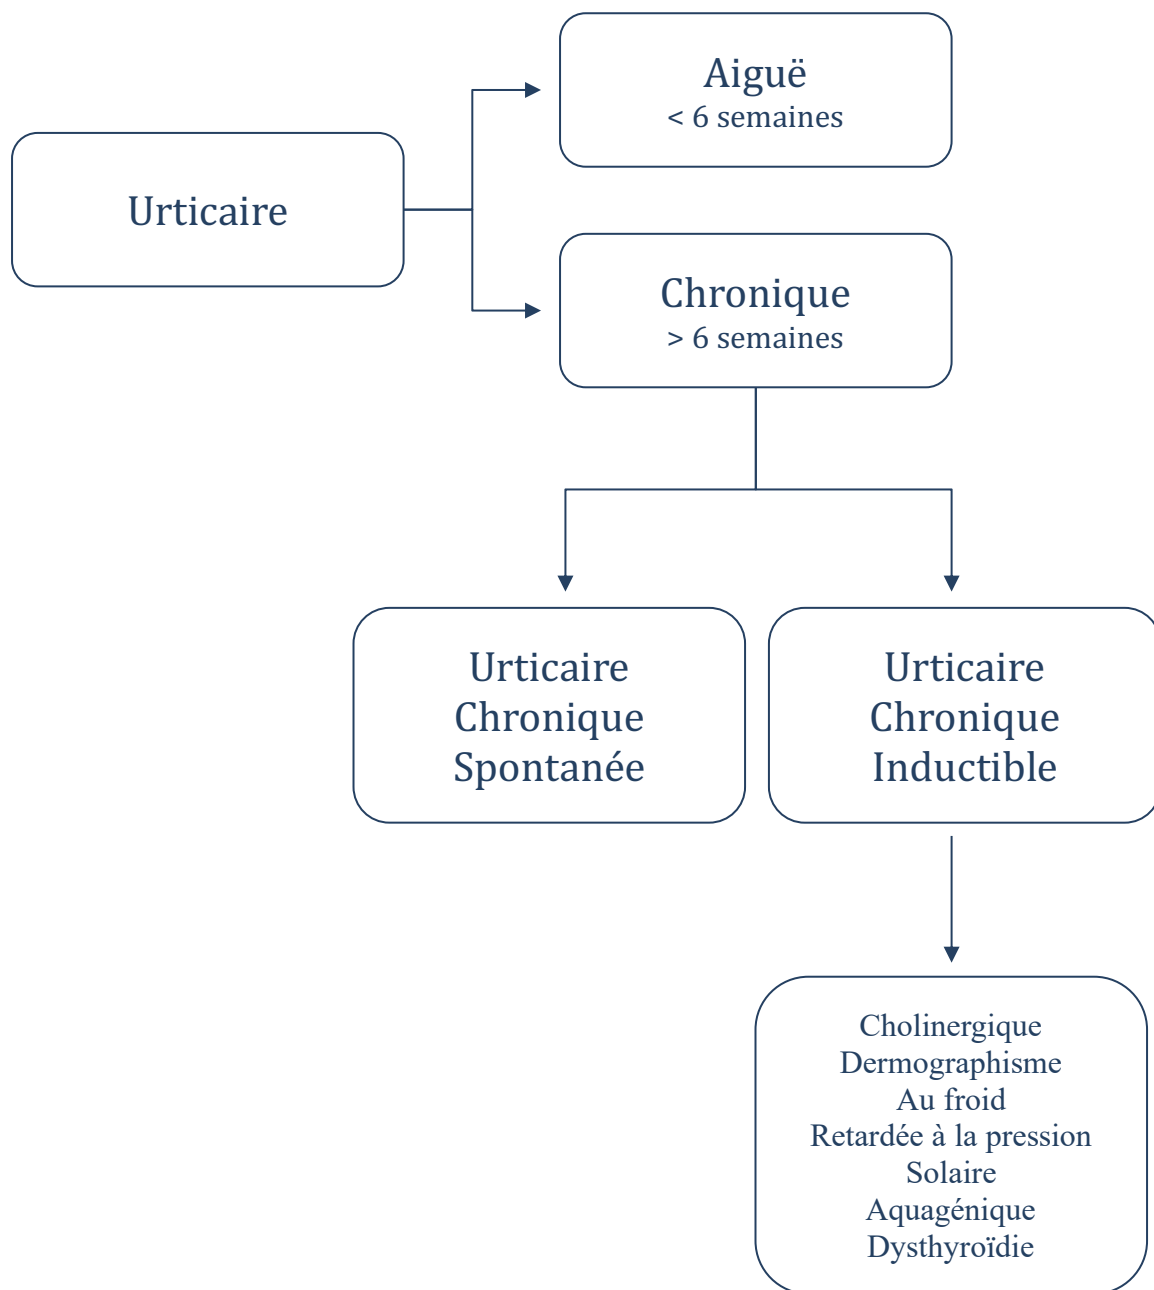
Urticaire

Aiguë
< 6 semaines

Chronique
> 6 semaines

Urticaire Chronique Spontanée

Urticaire Chronique Inductible

Cholinergique
Dermographisme
Au froid
Retardée à la pression
Solaire
Aquagénique
Dysthyroïdie